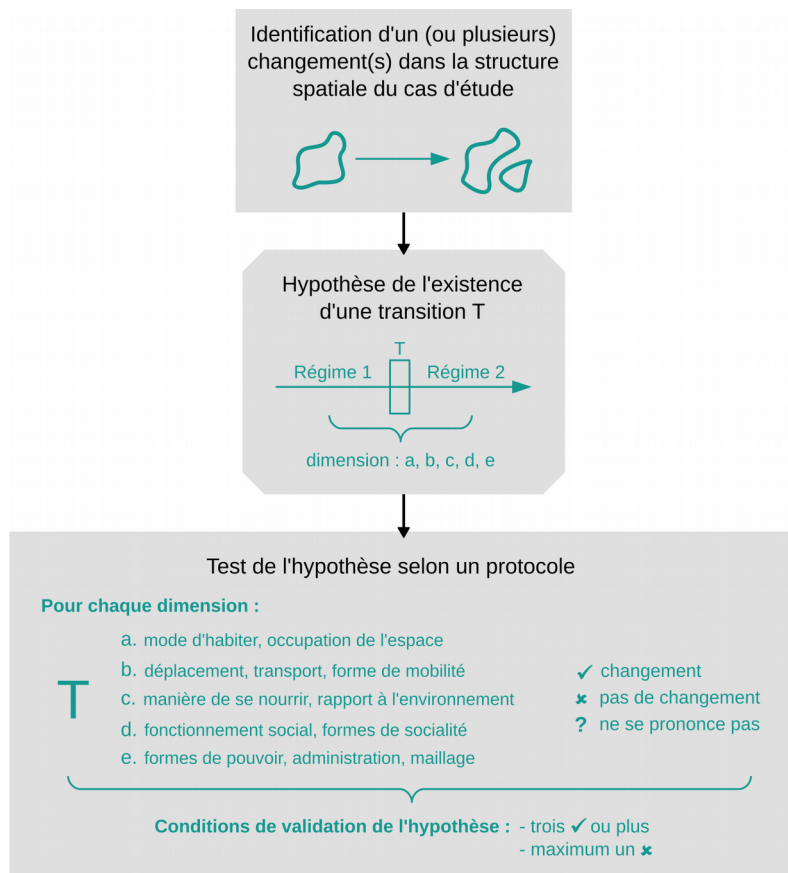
Identification d'un (ou plusieurs) changement(s) dans la structure spatiale du cas d'étude

Hypothèse de l'existence d'une transition T

T

Régime 1

Régime 2

dimension : a, b, c, d, e

Test de l'hypothèse selon un protocole

Pour chaque dimension :

T

a. mode d'habiter, occupation de l'espace
b. déplacement, transport, forme de mobilité
c. manière de se nourrir, rapport à l'environnement
d. fonctionnement social, formes de socialité
e. formes de pouvoir, administration, maillage

✔ changement
✖ pas de changement
? ne se prononce pas

Conditions de validation de l'hypothèse : - trois ✔ ou plus
- maximum un ✖